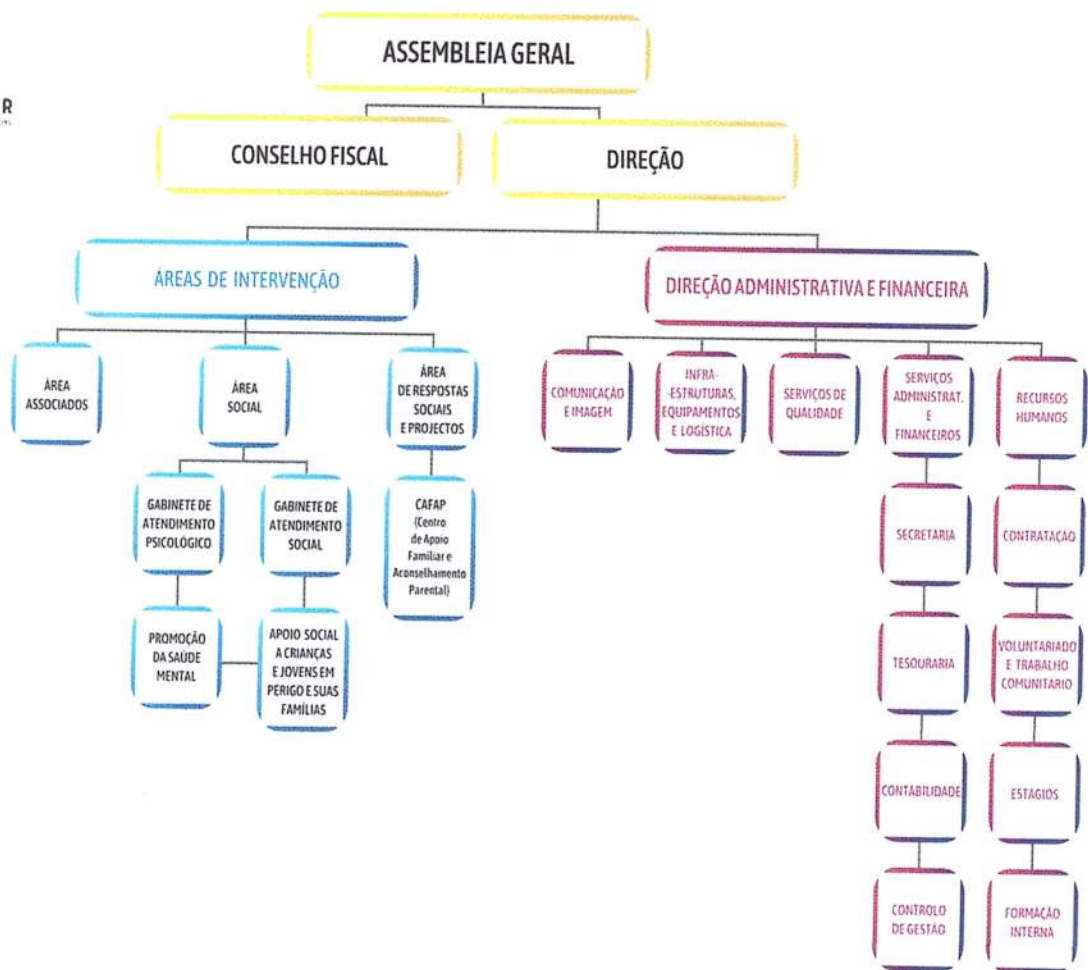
R

ASSEMBLEIA GERAL

CONSELHO FISCAL

DIREÇÃO

ÁREAS DE INTERVENÇÃO

DIREÇÃO ADMINISTRATIVA E FINANCEIRA

ÁREA ASSOCIADOS

ÁREA SOCIAL

ÁREA DE RESPOSTAS SOCIAIS E PROJECTOS

GABINETE DE ATENDIMENTO PSICOLÓGICO

GABINETE DE ATENDIMENTO SOCIAL

CAFAP (Centro de Apoio Familiar e Aconselhamento Parental)

PROMOÇÃO DA SAÚDE MENTAL

APOIO SOCIAL A CRIANÇAS E JOVENS EM PERIGO E SUAS FAMÍLIAS

COMUNICAÇÃO E IMAGEM

INFRA-ESTRUTURAS, EQUIPAMENTOS E LOGÍSTICA

SERVIÇOS DE QUALIDADE

SERVIÇOS ADMINISTRAT. E FINANCEIROS

RECURSOS HUMANOS

SECRETARIA

TESOURARIA

CONTABILIDADE

CONTROLO DE GESTÃO

CONTRATAÇÃO

VOLUNTARIADO E TRABALHO COMUNITARIO

ESTAGIOS

FORMAÇÃO INTERNA